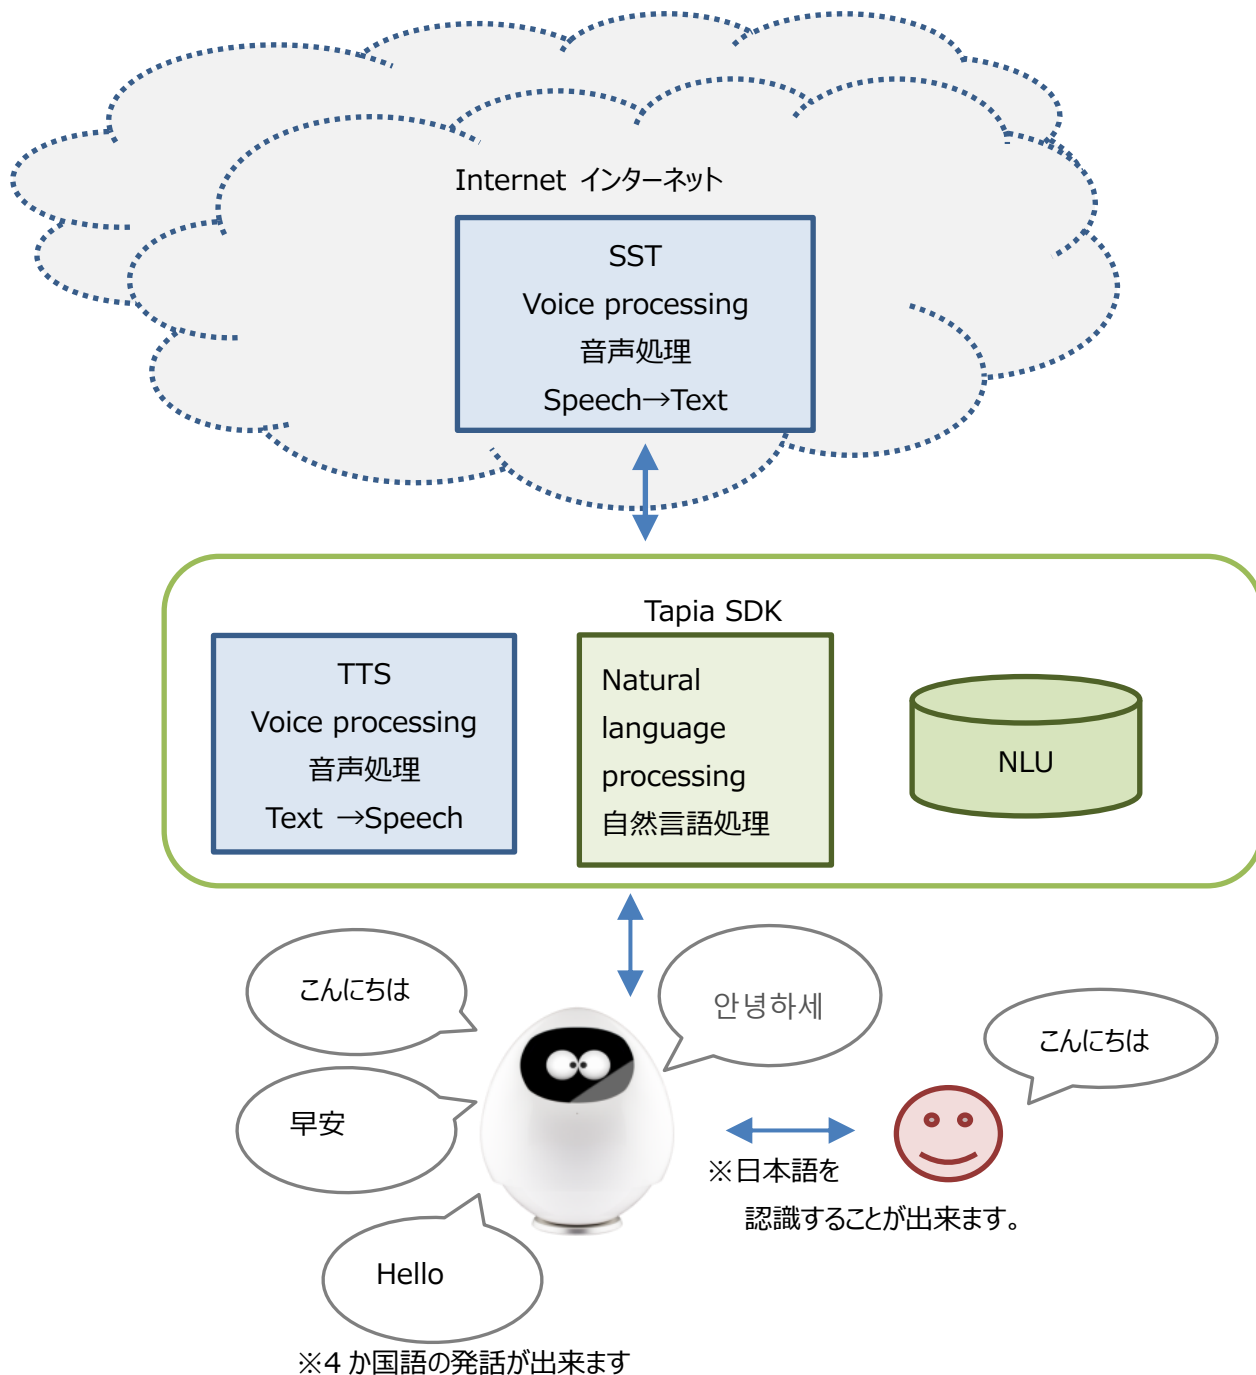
Internet インターネット

SST
Voice processing
音声処理
Speech→Text

Tapia SDK

TTS
Voice processing
音声処理
Text →Speech

Natural language processing
自然言語処理

NLU

こんにちは

안녕하세

早安

Hello

こんにちは

※日本語を
認識することが出来ます。

※4か国語の発話が出来ます